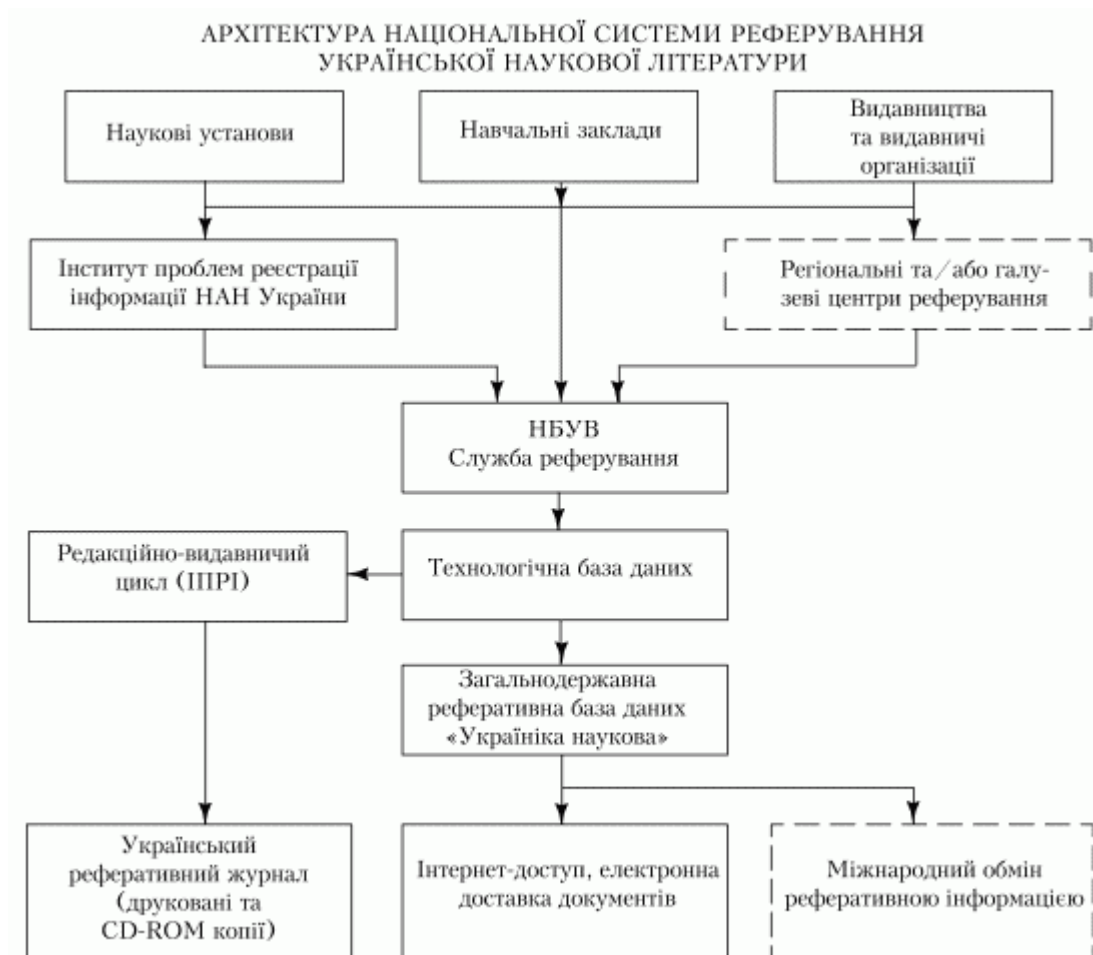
АРХІТЕКТУРА НАЦІОНАЛЬНОЇ СИСТЕМИ РЕФЕРУВАННЯ УКРАЇНСЬКОЇ НАУКОВОЇ ЛІТЕРАТУРИ

Наукові установи

Навчальні заклади

Видавництва та видавничі організації

Інститут проблем реєстрації інформації НАН України

Регіональні та/або галузеві центри реферування

НБУВ
Служба реферування

Редакційно-видавничий цикл (ІПРІ)

Технологічна база даних

Загальнодержавна реферативна база даних «Україніка наукова»

Український реферативний журнал (друковані та CD-ROM копії)

Інтернет-доступ, електронна доставка документів

Міжнародний обмін реферативною інформацією